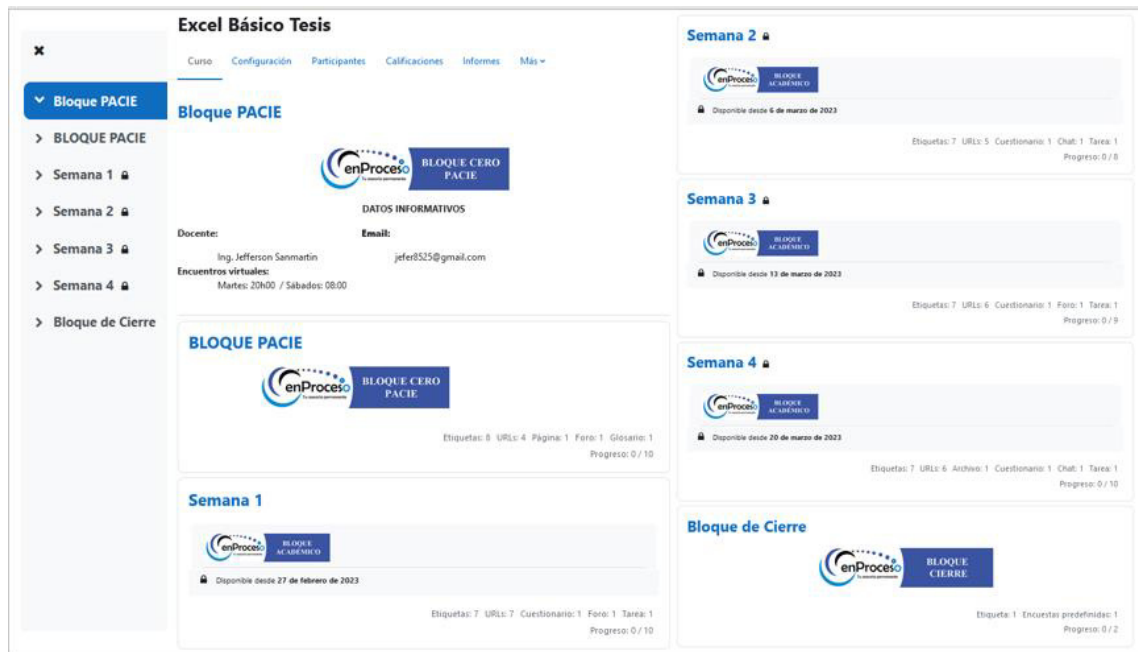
×

Bloque PACIE
BLOQUE PACIE
Semana 1
Semana 2
Semana 3
Semana 4
Bloque de Cierre

Excel Básico Tesis

Curso Configuración Participantes Calificaciones Informes Más

Bloque PACIE

enProceso BLOQUE CERO PACIE

DATOS INFORMATIVOS

Docente: Email:
Ing. Jefferson Sanmartin jefer8525@gmail.com
Encuentros virtuales:
Martes: 20h00 / Sábados: 08:00

BLOQUE PACIE

enProceso BLOQUE CERO PACIE

Etiquetas: 8 URLs: 4 Página: 1 Foro: 1 Glosario: 1
Progreso: 0 / 10

Semana 1

enProceso BLOQUE ACADÉMICO

Disponible desde 27 de febrero de 2023

Etiquetas: 7 URLs: 7 Cuestionario: 1 Foro: 1 Tarea: 1
Progreso: 0 / 10

Semana 2

enProceso BLOQUE ACADÉMICO

Disponible desde 6 de marzo de 2023

Etiquetas: 7 URLs: 5 Cuestionario: 1 Chat: 1 Tarea: 1
Progreso: 0 / 8

Semana 3

enProceso BLOQUE ACADÉMICO

Disponible desde 13 de marzo de 2023

Etiquetas: 7 URLs: 6 Cuestionario: 1 Foro: 1 Tarea: 1
Progreso: 0 / 9

Semana 4

enProceso BLOQUE ACADÉMICO

Disponible desde 20 de marzo de 2023

Etiquetas: 7 URLs: 6 Archivo: 1 Cuestionario: 1 Chat: 1 Tarea: 1
Progreso: 0 / 10

Bloque de Cierre

enProceso BLOQUE CIERRE

Etiqueta: 1 Encuestas predefinidas: 1
Progreso: 0 / 2